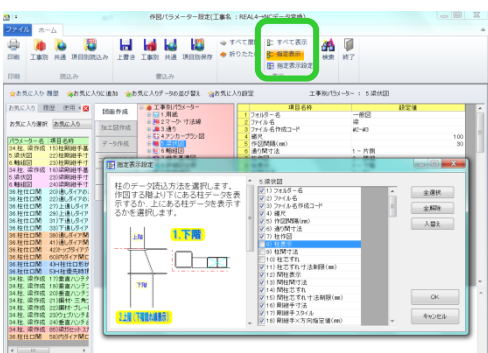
作図パラメーター設定(工事名：REALサンプルデータ(空調))

ファイル　ホーム

印刷　工事別　共通　項目説明　上書き　工事別　共通　項目説明　すべて表示　折りたたみ　すべて表示　指定表示　指定表示設定　検索　終了

印刷　読込み　書込み　表示

お気に入り 確認　お気に入り(に追加　お気に入りデータの並び替え　お気に入り設定　工事別パラメーター ： 5 梁伏図

お気に入り　確認　使用

お気に入り新規　お気に入り削除

| 印番号 | 項目名称 |
|---|---|
| 3 | 平面図 |
| 5 | 梁伏図 |
| 6 | 軸組図 |
| 34 | 柱.梁伏 |
| 34 | 柱.梁伏 |
| 6 | 軸組図 |
| 34 | 柱口 |
| 34 | 柱口 |
| 34 | 柱口 |
| 34 | 柱口 |
| 34 | 柱口 |
| 34 | 柱口 |
| 34 | 柱口 |
| 34 | 柱口 |
| 34 | 柱口 |
| 34 | 柱.梁伏 |
| 34 | 柱.梁伏 |
| 34 | 柱.梁伏 |
| 34 | 柱.梁伏 |
| 34 | 柱.梁伏 |
| 34 | 柱.梁伏 |
| 34 | 柱.梁伏 |

図面作成　加工図作成　データ作成

工事別パラメーター　1 平面　2 マーク・寸法線　3 通り　4 フロアーラベル　5 梁伏図　6 軸組図

| 項目名称 | 設定値 |
|---|---|
| 1 フォルダー名 | 一般図 |
| 2 ファイル名 | 梁 |
| 3 ファイル名作成コード | #C-#3 |
| 4 縮尺 | 100 |
| 5 作図間隔(mm) | 30 |
| 6 通り間寸法 | 1：片側 |

指定表示設定

柱のデータ読込方法を選択します。作図する階より下にある柱データを表示するか、上にある柱データを表示するかを選択します。

上階

下階

1.下階

2.上階（下階柱の建表示）

5 梁伏図

1) フォルダー名
2) ファイル名
3) ファイル名作成コード
4) 縮尺
5) 作図間隔(mm)
6) 通り間寸法
7) 柱作図
8) 柱読込
9) 柱間寸法
10) 柱ずれ
11) 柱ずれ寸法間隔(mm)
12) 間柱表示
13) 間柱符号
14) 間柱ずれ
15) 間柱ずれ寸法間隔(mm)
16) 間柱寸法
17) 間柱スタイル
18) 間柱寸法方向指定値(mm)

全選択　全解除　入替え

OK　キャンセル